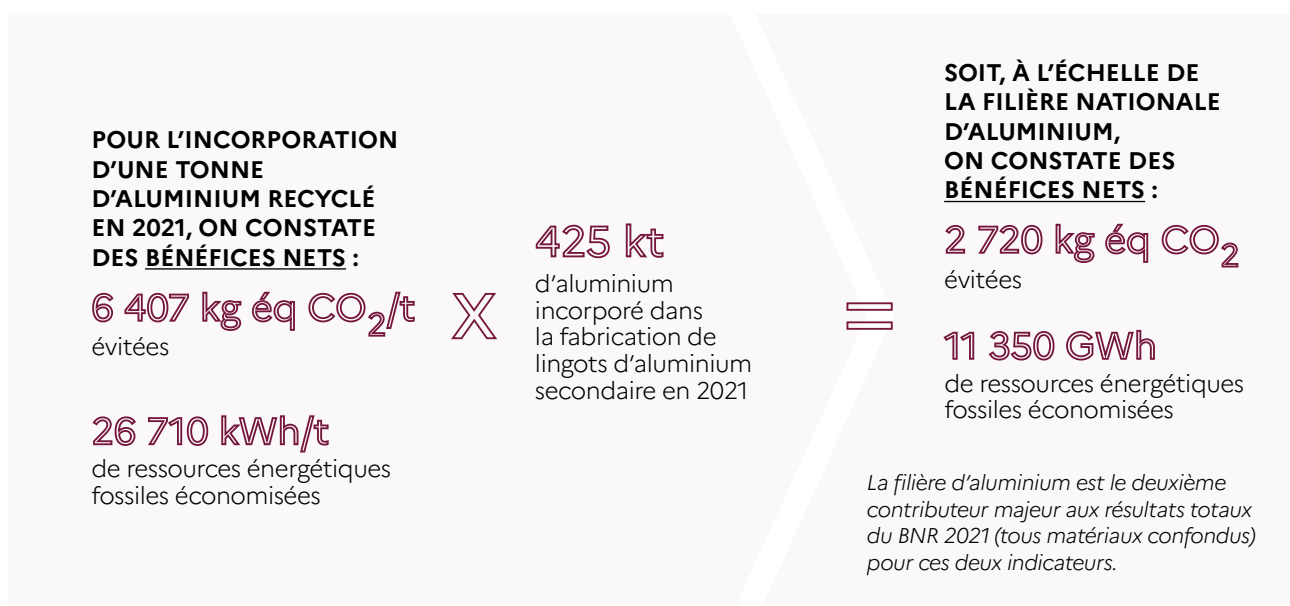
POUR L'INCORPORATION D'UNE TONNE D'ALUMINIUM RECYCLÉ EN 2021, ON CONSTATE DES BÉNÉFICES NETS :

6 407 kg éq $CO_2$/t
évitées

26 710 kWh/t
de ressources énergétiques fossiles économisées

X

425 kt
d'aluminium incorporé dans la fabrication de lingots d'aluminium secondaire en 2021

=

SOIT, À L'ÉCHELLE DE LA FILIÈRE NATIONALE D'ALUMINIUM, ON CONSTATE DES BÉNÉFICES NETS :

2 720 kg éq $CO_2$
évitées

11 350 GWh
de ressources énergétiques fossiles économisées

La filière d'aluminium est le deuxième contributeur majeur aux résultats totaux du BNR 2021 (tous matériaux confondus) pour ces deux indicateurs.